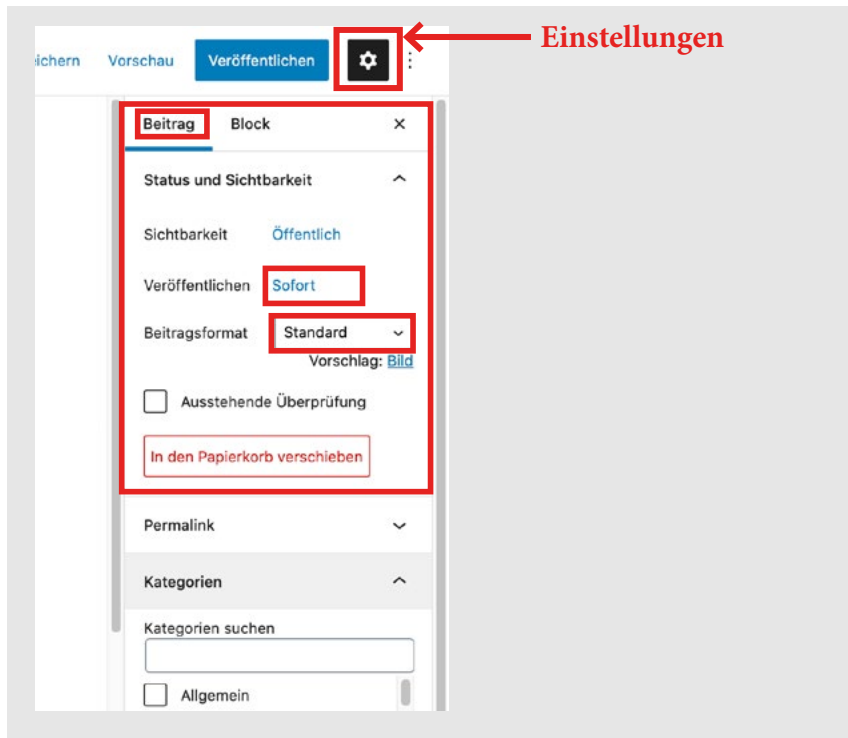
ichern Vorschau Veröffentlichen

Einstellungen

Beitrag Block ×

Status und Sichtbarkeit

Sichtbarkeit Öffentlich

Veröffentlichen Sofort

Beitragsformat Standard

Vorschlag: Bild

Ausstehende Überprüfung

In den Papierkorb verschieben

Permalink

Kategorien

Kategorien suchen

Allgemein